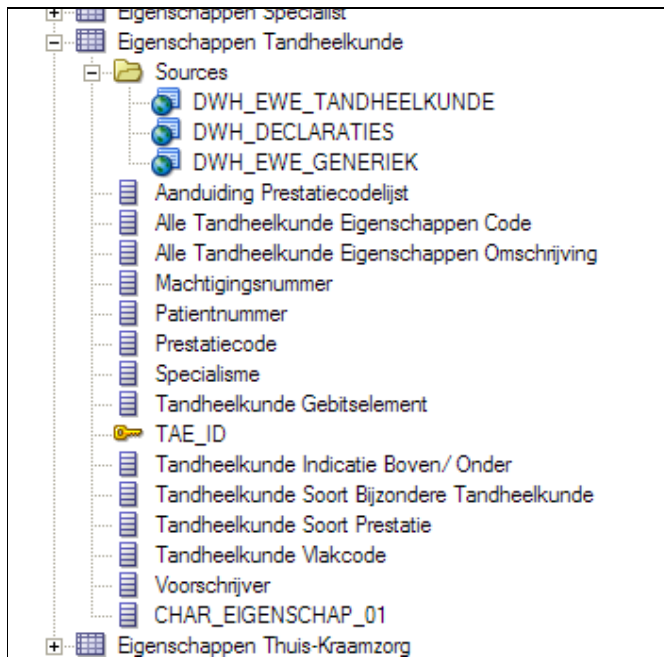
Eigenschappen Specialist
Eigenschappen Tandheelkunde
Sources
DWH_EWE_TANDHEELKUNDE
DWH_DECLARATIES
DWH_EWE_GENERIEK
Aanduiding Prestatiecodelijst
Alle Tandheelkunde Eigenschappen Code
Alle Tandheelkunde Eigenschappen Omschrijving
Machtigingsnummer
Patientnummer
Prestatiecode
Specialisme
Tandheelkunde Gebitselement
TAE_ID
Tandheelkunde Indicatie Boven/ Onder
Tandheelkunde Soort Bijzondere Tandheelkunde
Tandheelkunde Soort Prestatie
Tandheelkunde Vlakcode
Voorschrijver
CHAR_EIGENSCHAP_01
Eigenschappen Thuis-Kraamzorg